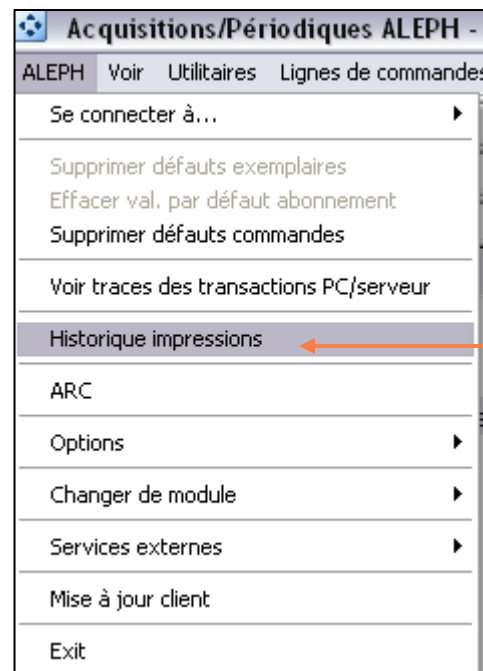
Acquisitions/Périodiques ALEPH -

ALEPH Voir Utilitaires Lignes de commandes

Se connecter à...

Supprimer défauts exemplaires
Effacer val. par défaut abonnement
Supprimer défauts commandes

Voir traces des transactions PC/serveur

Historique impressions

ARC

Options

Changer de module

Services externes

Mise à jour client

Exit